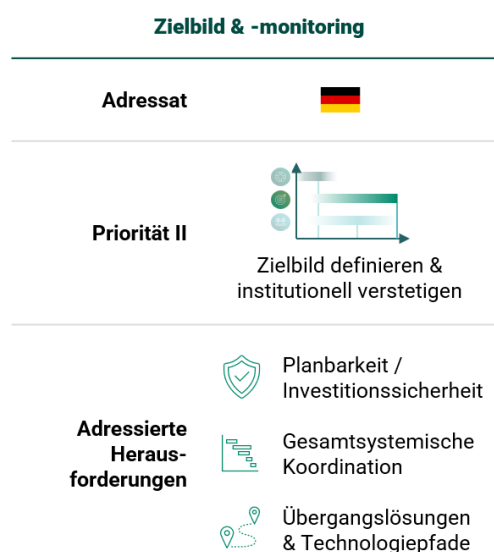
Zielbild & -monitoring

Adressat

Priorität II

Zielbild definieren & institutionell verstetigen

Adressierte Herausforderungen

Planbarkeit / Investitionssicherheit

Gesamtsystemische Koordination

Übergangslösungen & Technologiepfade